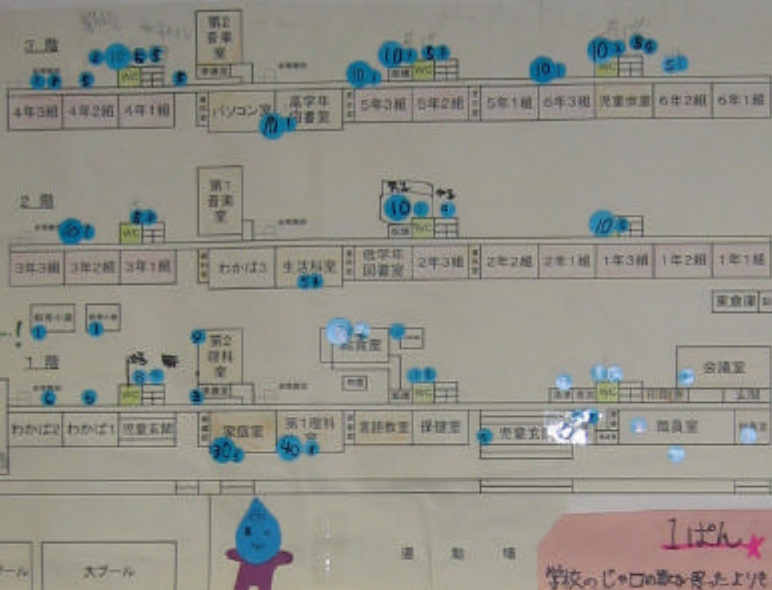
3階

第2
音楽室

WC

4年3組 4年2組 4年1組 パソコン室 高学年図書室 5年3組 5年2組 5年1組 6年3組 児童会室 6年2組 6年1組

2階

第1
音楽室

WC

WC

3年3組 3年2組 3年1組 わかば3 生活科室 低学年図書室 2年3組 2年2組 2年1組 1年3組 1年2組 1年1組

1階

第2
理科室

WC

WC

会議室

わかば2 わかば1 児童玄関 家庭室 第1理科室 言語教室 保健室 児童玄関 職員室

大プール

プール

運動場

1ぱん

学校のじゃ口の数を調べたよ!